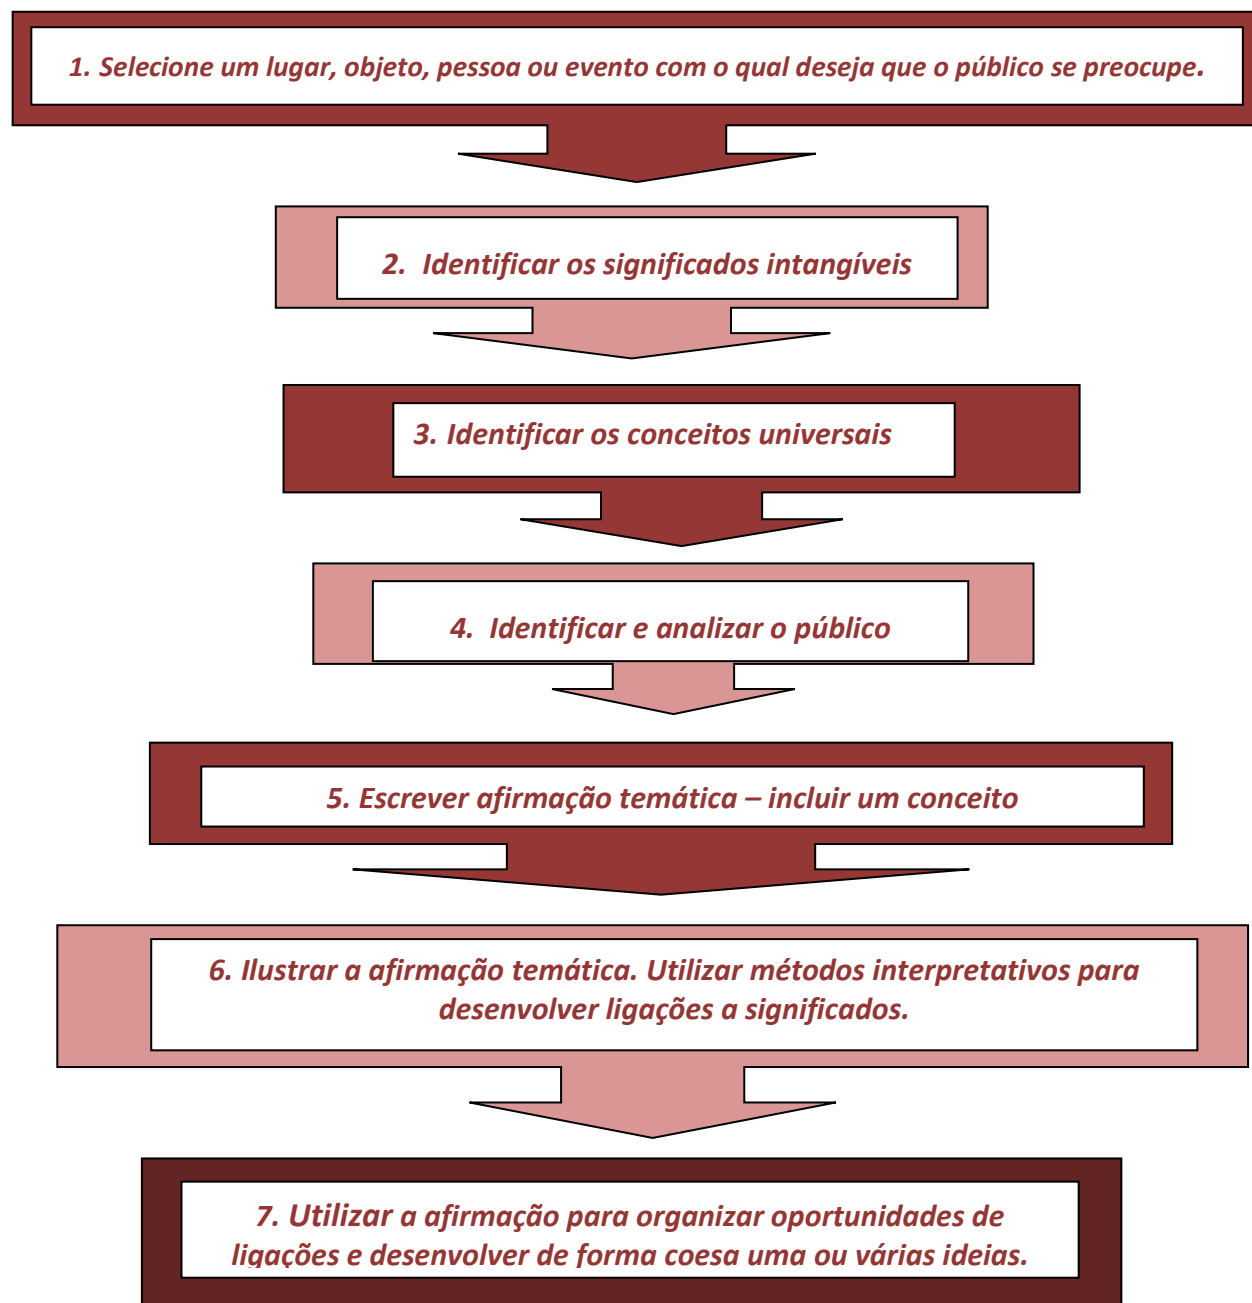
1. Selecione um lugar, objeto, pessoa ou evento com o qual deseja que o público se preocupe.

2. Identificar os significados intangíveis

3. Identificar os conceitos universais

4. Identificar e analizar o público

5. Escrever afirmação temática – incluir um conceito

6. Ilustrar a afirmação temática. Utilizar métodos interpretativos para desenvolver ligações a significados.

7. Utilizar a afirmação para organizar oportunidades de ligações e desenvolver de forma coesa uma ou várias ideias.